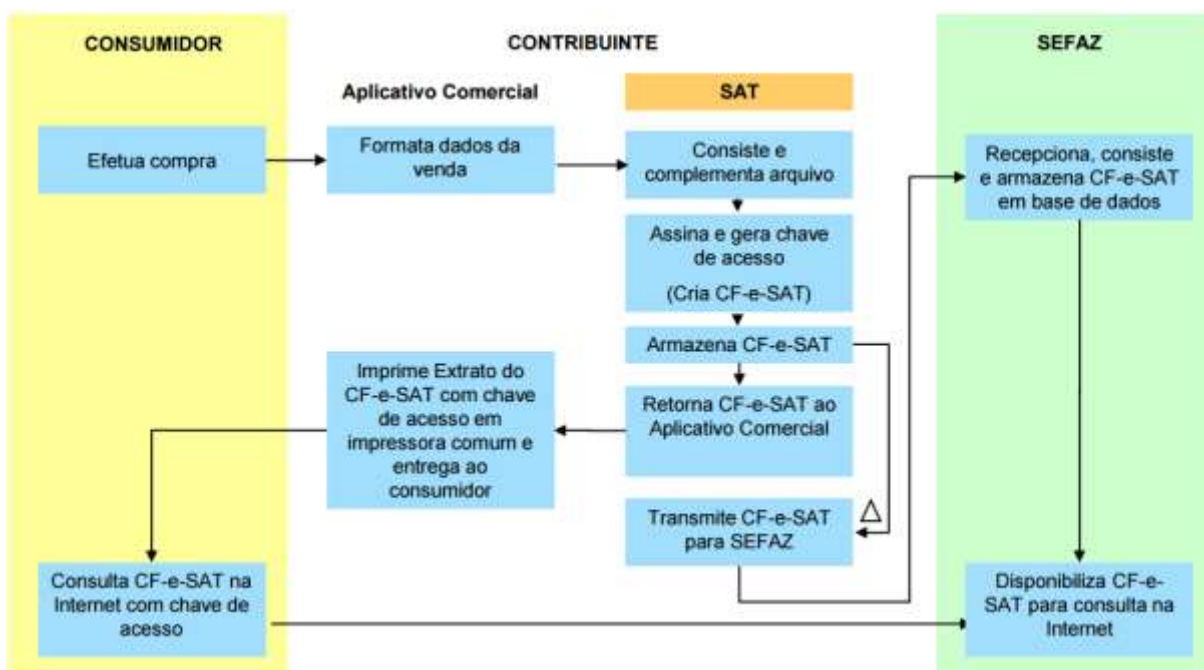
CONSUMIDOR

CONTRIBUINTE

SEFAZ

Aplicativo Comercial

SAT

Efetua compra

Formata dados da venda

Consiste e complementa arquivo

Recepciona, consiste e armazena CF-e-SAT em base de dados

Assina e gera chave de acesso

(Cria CF-e-SAT)

Armazena CF-e-SAT

Imprime Extrato do CF-e-SAT com chave de acesso em impressora comum e entrega ao consumidor

Retorna CF-e-SAT ao Aplicativo Comercial

Transmite CF-e-SAT para SEFAZ

Δ

Consulta CF-e-SAT na Internet com chave de acesso

Disponibiliza CF-e-SAT para consulta na Internet